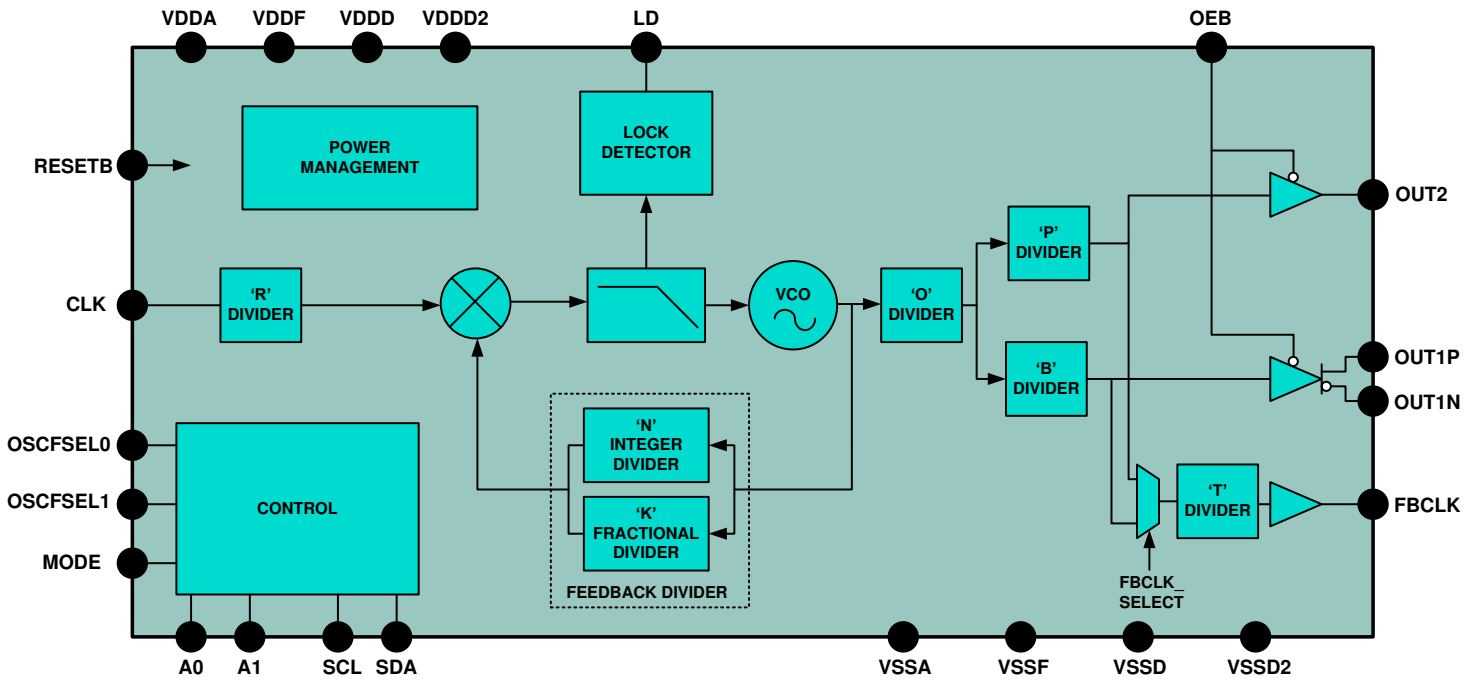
VDDA VDDF VDDD VDDD2 LD OEB

RESETB

POWER MANAGEMENT

LOCK DETECTOR

OUT2

'P' DIVIDER

CLK

'R' DIVIDER

VCO

'O' DIVIDER

'B' DIVIDER

OUT1P

OUT1N

OSCFSEL0

OSCFSEL1

MODE

CONTROL

'N' INTEGER DIVIDER

'K' FRACTIONAL DIVIDER

FEEDBACK DIVIDER

'T' DIVIDER

FBCLK

FBCLK_ SELECT

A0 A1 SCL SDA VSSA VSSF VSSD VSSD2